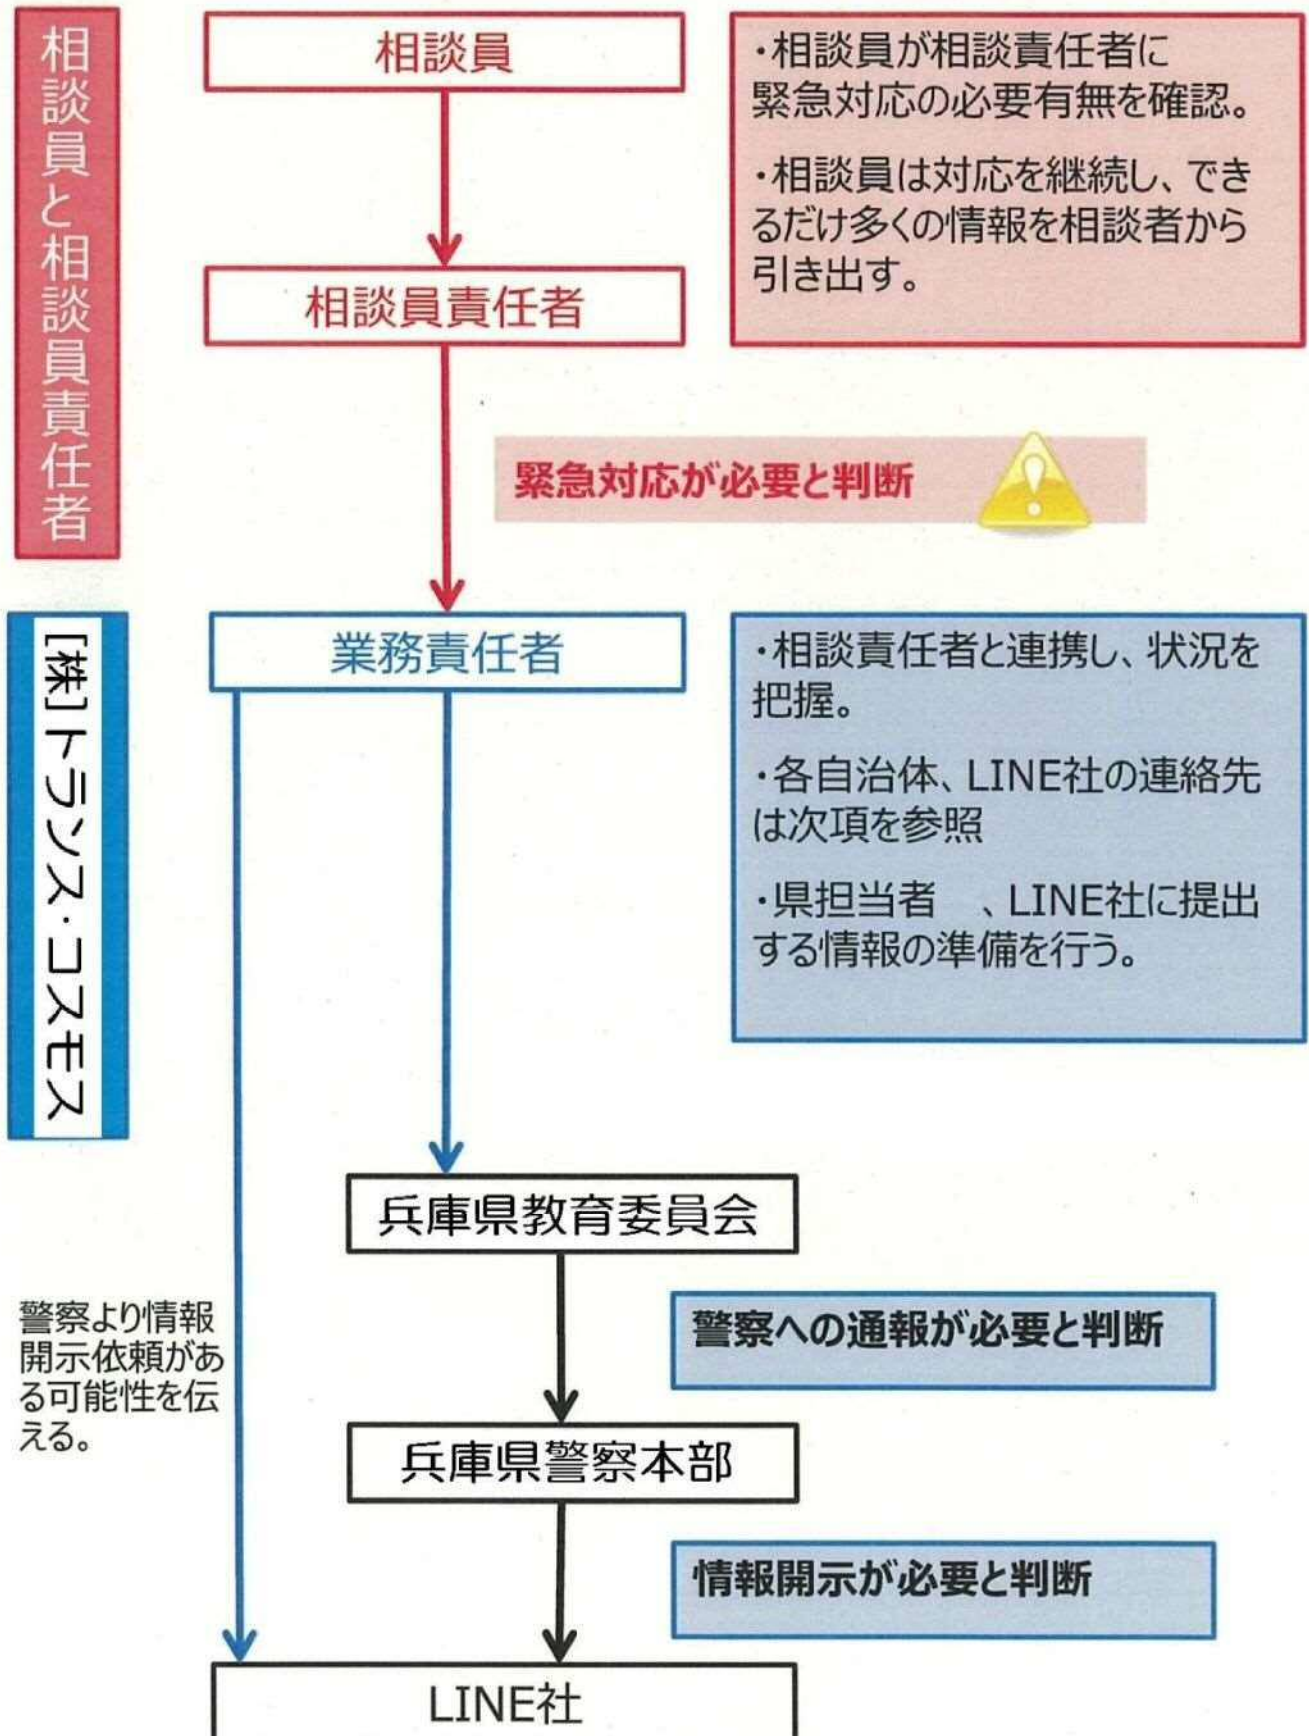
相談員と相談員責任者

相談員

・相談員が相談責任者に緊急対応の必要有無を確認。

・相談員は対応を継続し、できるだけ多くの情報を相談者から引き出す。

相談員責任者

緊急対応が必要と判断

[株]トランス・コスモス

業務責任者

・相談責任者と連携し、状況を把握。

・各自治体、LINE社の連絡先は次項を参照

・県担当者　、LINE社に提出する情報の準備を行う。

兵庫県教育委員会

警察より情報開示依頼がある可能性を伝える。

警察への通報が必要と判断

兵庫県警察本部

情報開示が必要と判断

LINE社